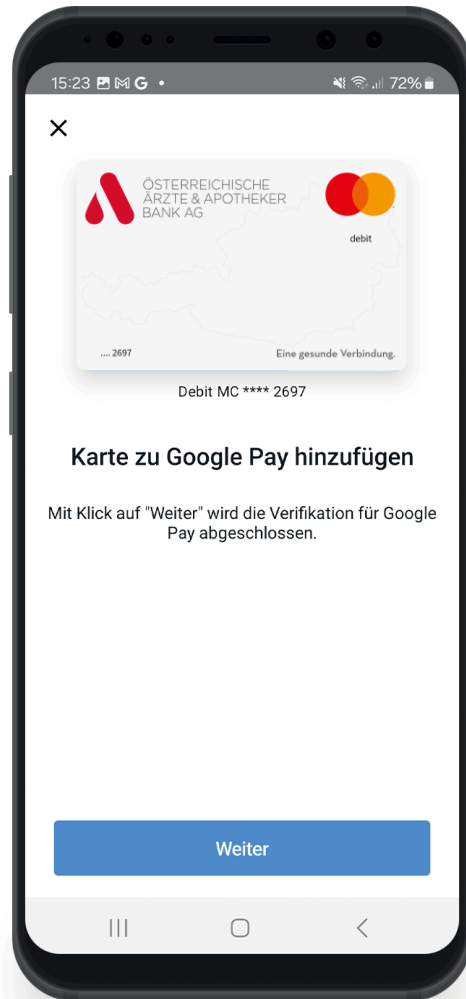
15:23 72%

×

ÖSTERREICHISCHE ÄRZTE & APOTHEKER BANK AG

debit

.... 2697

Eine gesunde Verbindung.

Debit MC **** 2697

Karte zu Google Pay hinzufügen

Mit Klick auf "Weiter" wird die Verifikation für Google Pay abgeschlossen.

Weiter